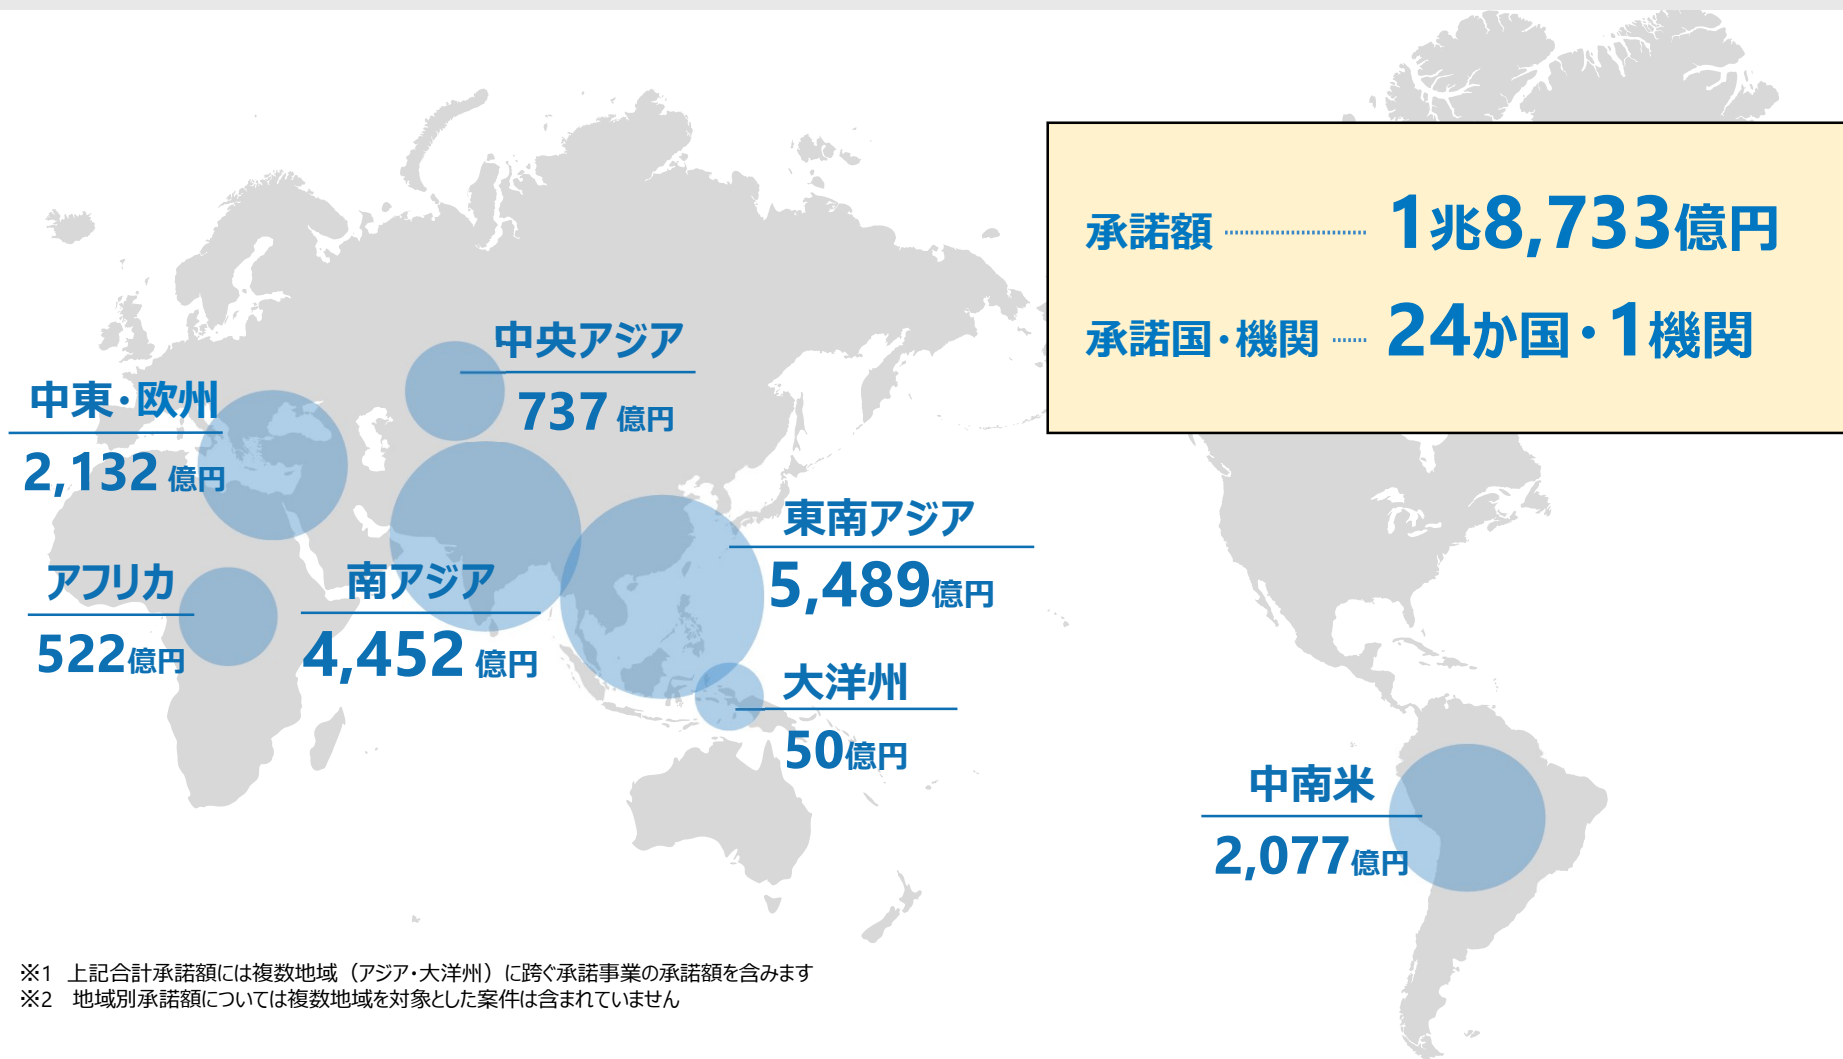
承諾額 1兆8,733億円
承諾国・機関 24か国・1機関

中央アジア
737億円

中東・欧州
2,132億円

東南アジア
5,489億円

アフリカ
522億円

南アジア
4,452億円

大洋州
50億円

中南米
2,077億円

※1 上記合計承諾額には複数地域（アジア・大洋州）に跨ぐ承諾事業の承諾額を含みます
※2 地域別承諾額については複数地域を対象とした案件は含まれていません